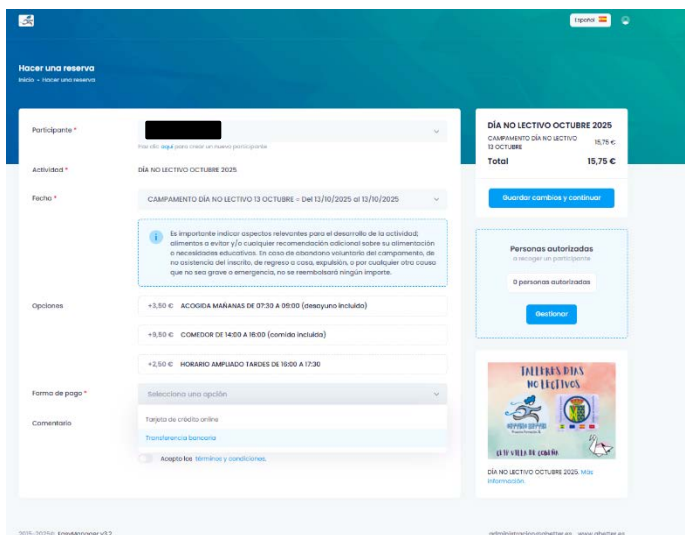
Español

Hacer una reserva
Inicio • Hacer una reserva

Participante *
Haz clic aquí para crear un nuevo participante

Actividad *
DÍA NO LECTIVO OCTUBRE 2025

Fecha *
CAMPAMENTO DÍA NO LECTIVO 13 OCTUBRE - Del 13/10/2025 al 13/10/2025

Es importante indicar aspectos relevantes para el desarrollo de la actividad, alimentos a evitar y/o cualquier recomendación adicional sobre su alimentación o necesidades educativas. En caso de abandono voluntario del campamento, de no asistencia del inscrito, de regreso a casa, expulsión, o por cualquier otra causa que no sea grave o emergencia, no se reembolsará ningún importe.

Opciones
+3,50 € ACOGIDA MAÑANAS DE 07:30 A 09:00 (desayuno incluido)
+9,50 € COMEDOR DE 14:00 A 16:00 (comida incluida)
+2,50 € HORARIO AMPLIADO TARDES DE 16:00 A 17:30

Forma de pago *
Selecciona una opción
Tarjeta de crédito online
Transferencia bancaria

Comentario

Acepto los términos y condiciones.

DÍA NO LECTIVO OCTUBRE 2025
CAMPAMENTO DÍA NO LECTIVO 13 OCTUBRE 15,75 €
Total 15,75 €
Guardar cambios y continuar

Personas autorizadas
a recoger un participante
0 personas autorizadas
Gestionar

TALLERES DÍAS NO LECTIVOS
LETE VILLA DE CERCEDO

DÍA NO LECTIVO OCTUBRE 2025. Más información.

2015 - 2025© EasyManager v3.2
administracion@abetter.es www.abetter.es